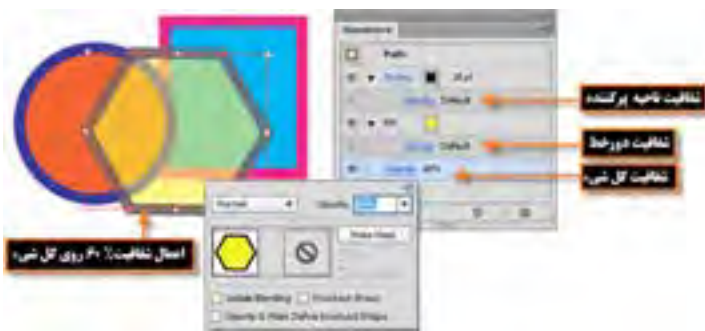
Appearance
Path
Stroke
Opacity: Default
Fill
Opacity: Default
Opacity: 60%
شفافیت ناحیه پرکننده
شفافیت دورخط
شفافیت کل شیء
اعمال شفافیت ۶۰٪ روی کل شیء
Normal
Opacity
Make Mask
Isolate Blending
Knockout Group
Opacity & Mask Define Knockout Shape